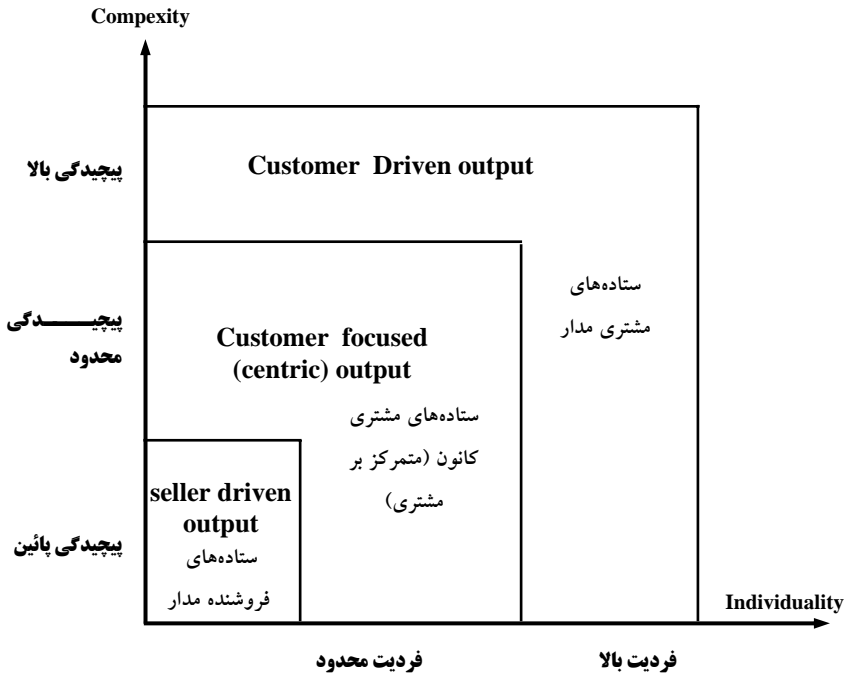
Compexity

پیچیدگی بالا

Customer Driven output

ستاده‌های مشتری مدار

پیچیدگی محدود

Customer focused (centric) output

ستاده‌های مشتری کانون (متمرکز بر مشتری)

پیچیدگی پائین

seller driven output

ستاده‌های فروشنده مدار

Individuality

فردیت محدود

فردیت بالا